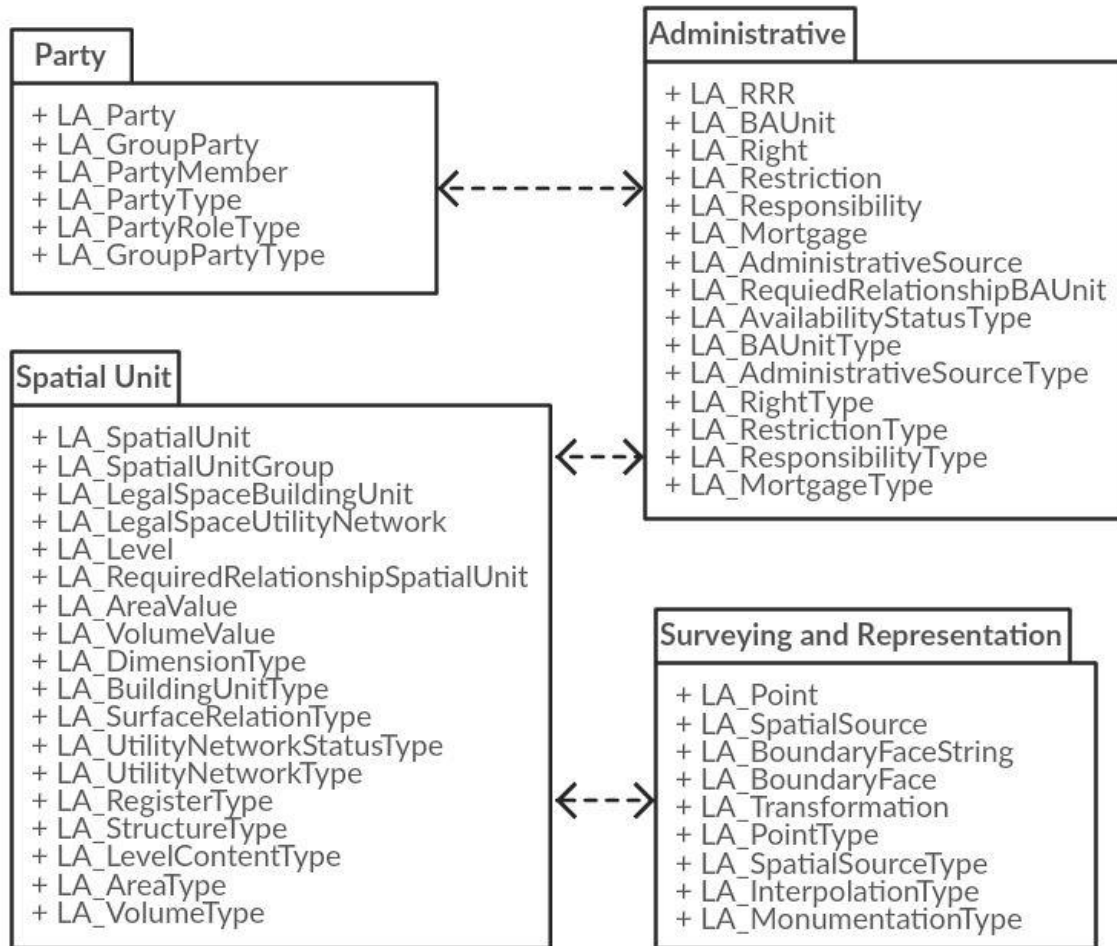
Party

+ LA_Party
+ LA_GroupParty
+ LA_PartyMember
+ LA_PartyType
+ LA_PartyRoleType
+ LA_GroupPartyType

Administrative

+ LA_RRR
+ LA_BAUnit
+ LA_Right
+ LA_Restriction
+ LA_Responsibility
+ LA_Mortgage
+ LA_AdministrativeSource
+ LA_RequiedRelationshipBAUnit
+ LA_AvailabilityStatusType
+ LA_BAUnitType
+ LA_AdministrativeSourceType
+ LA_RightType
+ LA_RestrictionType
+ LA_ResponsibilityType
+ LA_MortgageType

Spatial Unit

+ LA_SpatialUnit
+ LA_SpatialUnitGroup
+ LA_LegalSpaceBuildingUnit
+ LA_LegalSpaceUtilityNetwork
+ LA_Level
+ LA_RequiredRelationshipSpatialUnit
+ LA_AreaValue
+ LA_VolumeValue
+ LA_DimensionType
+ LA_BuildingUnitType
+ LA_SurfaceRelationType
+ LA_UtilityNetworkStatusType
+ LA_UtilityNetworkType
+ LA_RegisterType
+ LA_StructureType
+ LA_LevelContentType
+ LA_AreaType
+ LA_VolumeType

Surveying and Representation

+ LA_Point
+ LA_SpatialSource
+ LA_BoundaryFaceString
+ LA_BoundaryFace
+ LA_Transformation
+ LA_PointType
+ LA_SpatialSourceType
+ LA_InterpolationType
+ LA_MonumentationType